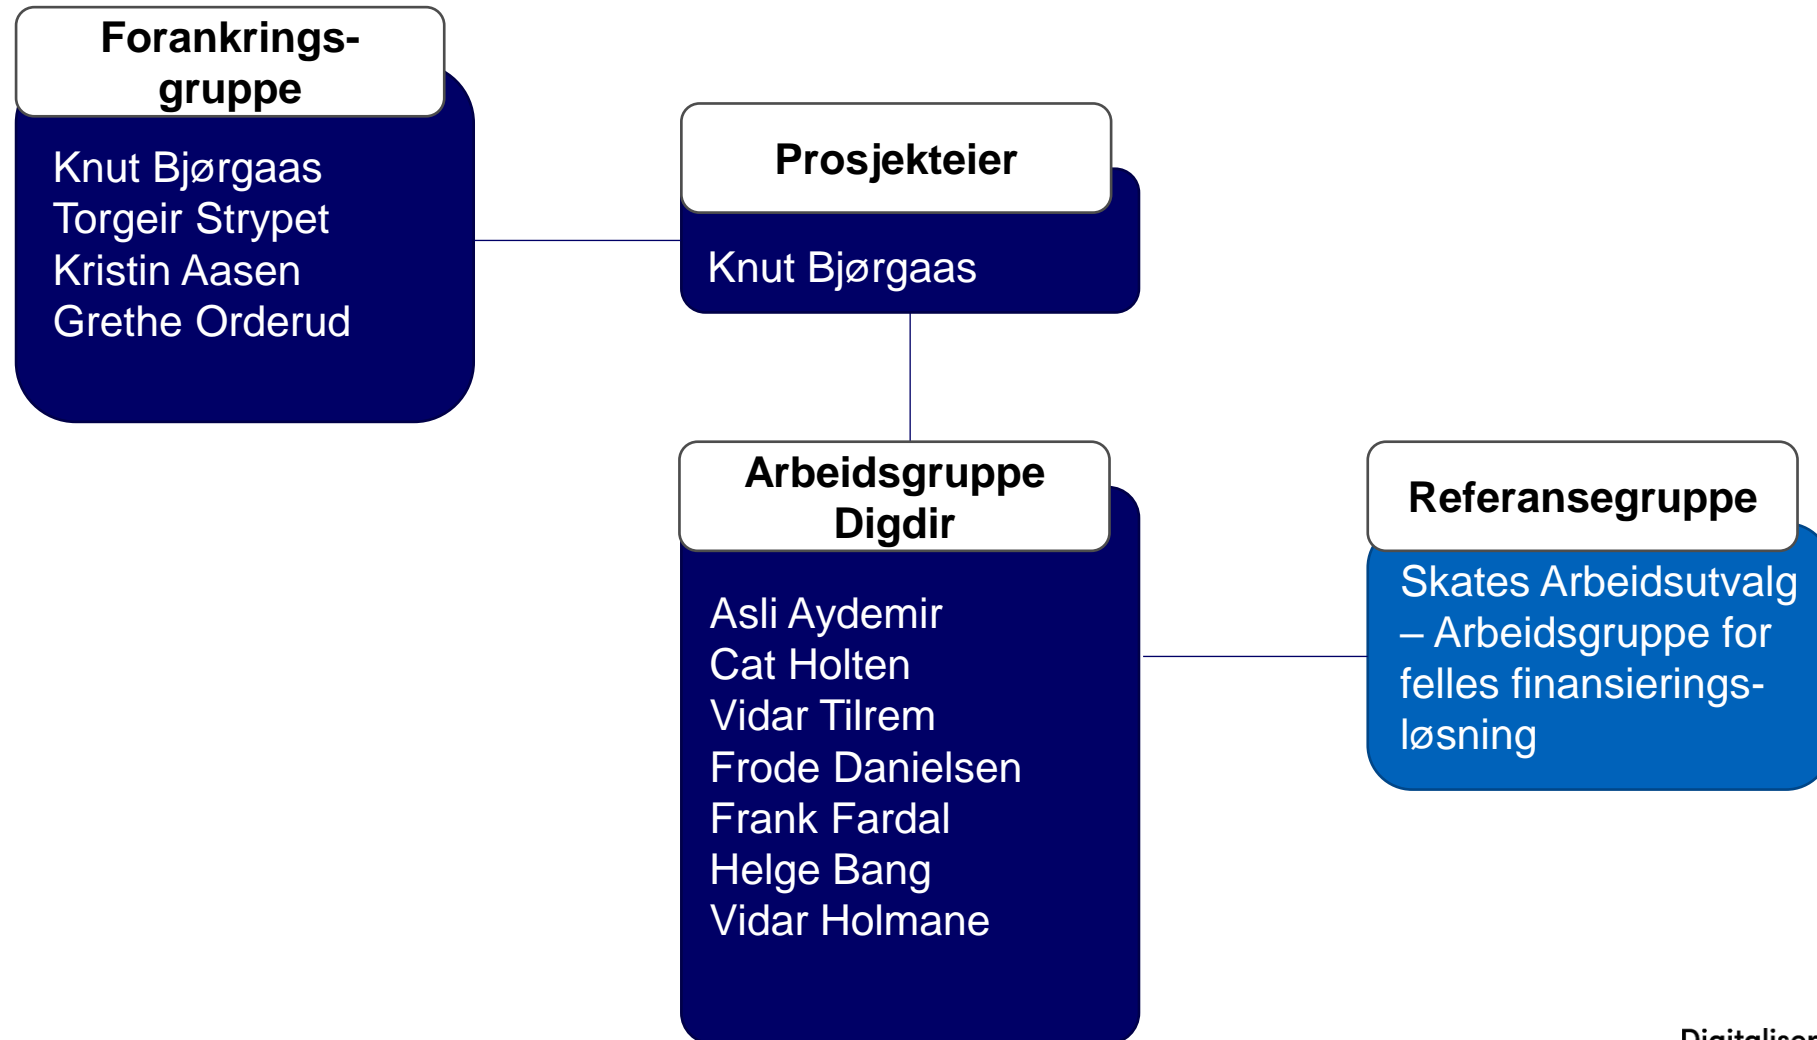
Forankringsgruppe

Knut Bjørgaas
Torgeir Strypet
Kristin Aasen
Grethe Orderud

Prosjekteier

Knut Bjørgaas

Arbeidsgruppe Digdir

Asli Aydemir
Cat Holten
Vidar Tilrem
Frode Danielsen
Frank Fardal
Helge Bang
Vidar Holmane

Referansegruppe

Skates Arbeidsutvalg – Arbeidsgruppe for felles finansieringsløsning

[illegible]